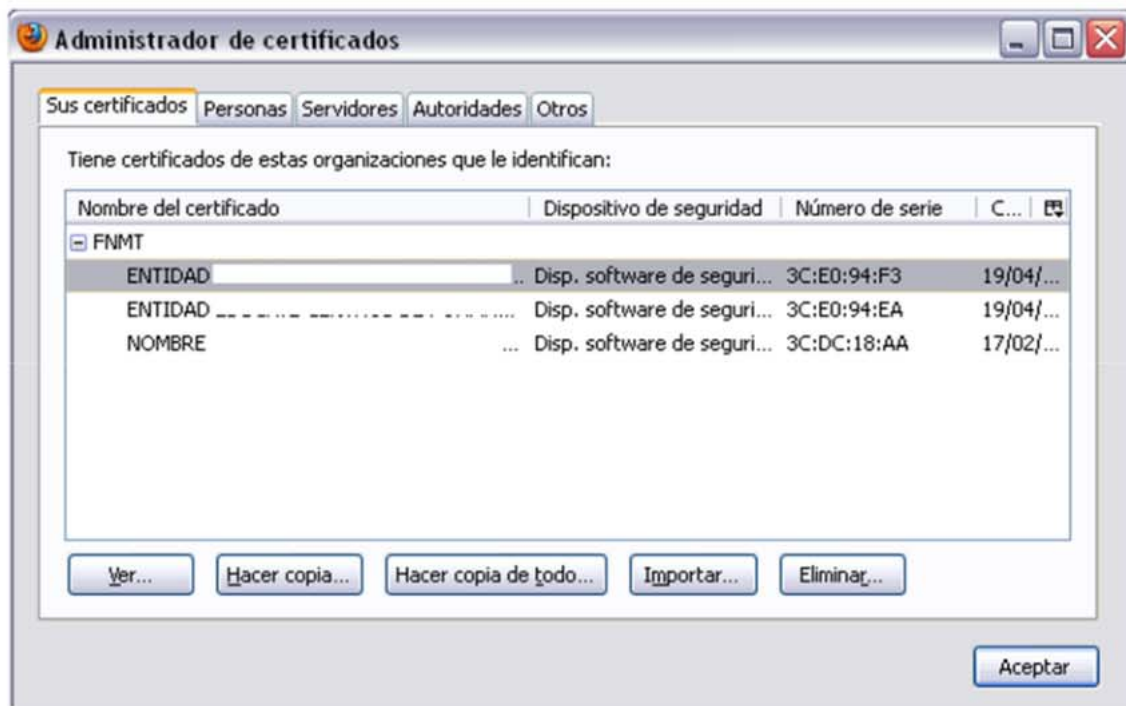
Administrador de certificados

Sus certificados | Personas | Servidores | Autoridades | Otros

Tiene certificados de estas organizaciones que le identifican:

| Nombre del certificado | Dispositivo de seguridad | Número de serie | C... |
|---|---|---|---|
| ⊟ FNMT | | | |
| ENTIDAD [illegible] .. | Disp. software de seguri... | 3C:E0:94:F3 | 19/04/... |
| ENTIDAD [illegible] ... | Disp. software de seguri... | 3C:E0:94:EA | 19/04/... |
| NOMBRE ... | Disp. software de seguri... | 3C:DC:18:AA | 17/02/... |

Ver... | Hacer copia... | Hacer copia de todo... | Importar... | Eliminar...

Aceptar